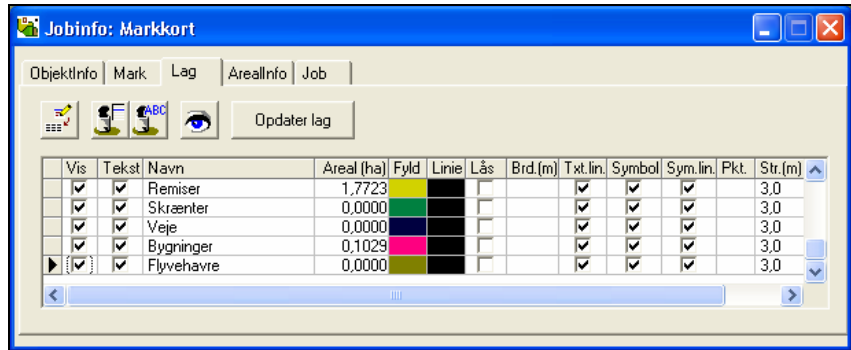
Jobinfo: Markkort

ObjektInfo | Mark | Lag | ArealInfo | Job

Opdater lag

| | Vis | Tekst | Navn | Areal (ha) | Fyld | Linie | Lås | Brd.(m) | Txt.lin. | Symbol | Sym.lin. | Pkt. | Str.(m) |
|---|---|---|---|---|---|---|---|---|---|---|---|---|---|
| | ☑ | ☑ | Remiser | 1,7723 | | | ☐ | | ☑ | ☑ | ☑ | | 3,0 |
| | ☑ | ☑ | Skrænter | 0,0000 | | | ☐ | | ☑ | ☑ | ☑ | | 3,0 |
| | ☑ | ☑ | Veje | 0,0000 | | | ☐ | | ☑ | ☑ | ☑ | | 3,0 |
| | ☑ | ☑ | Bygninger | 0,1029 | | | ☐ | | ☑ | ☑ | ☑ | | 3,0 |
| ▶ | ☑ | ☑ | Flyvehavre | 0,0000 | | | ☐ | | ☑ | ☑ | ☑ | | 3,0 |